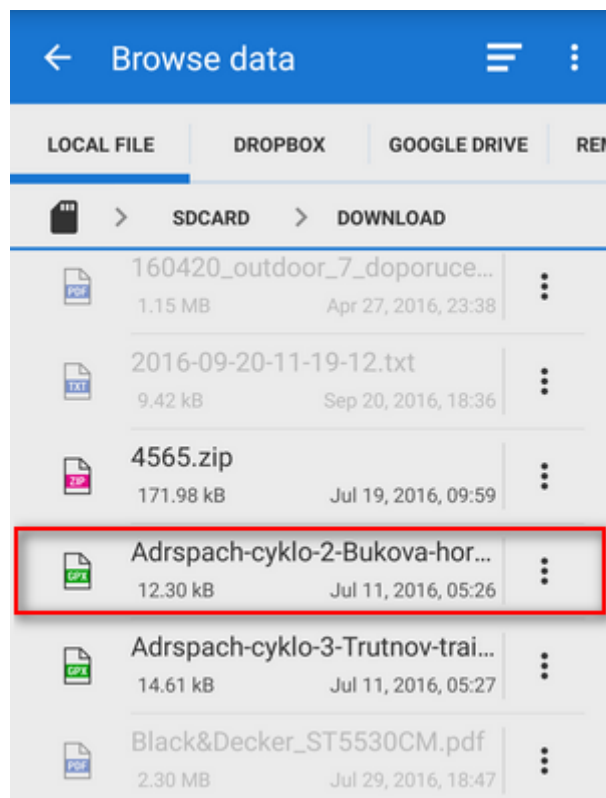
Browse data

LOCAL FILE
DROPBOX
GOOGLE DRIVE
REI

SDCARD > DOWNLOAD

PDF
160420_outdoor_7_doporuce...
1.15 MB
Apr 27, 2016, 23:38

TXT
2016-09-20-11-19-12.txt
9.42 kB
Sep 20, 2016, 18:36

ZIP
4565.zip
171.98 kB
Jul 19, 2016, 09:59

GPX
Adrspach-cyklo-2-Bukova-hor...
12.30 kB
Jul 11, 2016, 05:26

GPX
Adrspach-cyklo-3-Trutnov-trai...
14.61 kB
Jul 11, 2016, 05:27

PDF
Black&Decker_ST5530CM.pdf
2.30 MB
Jul 29, 2016, 18:47